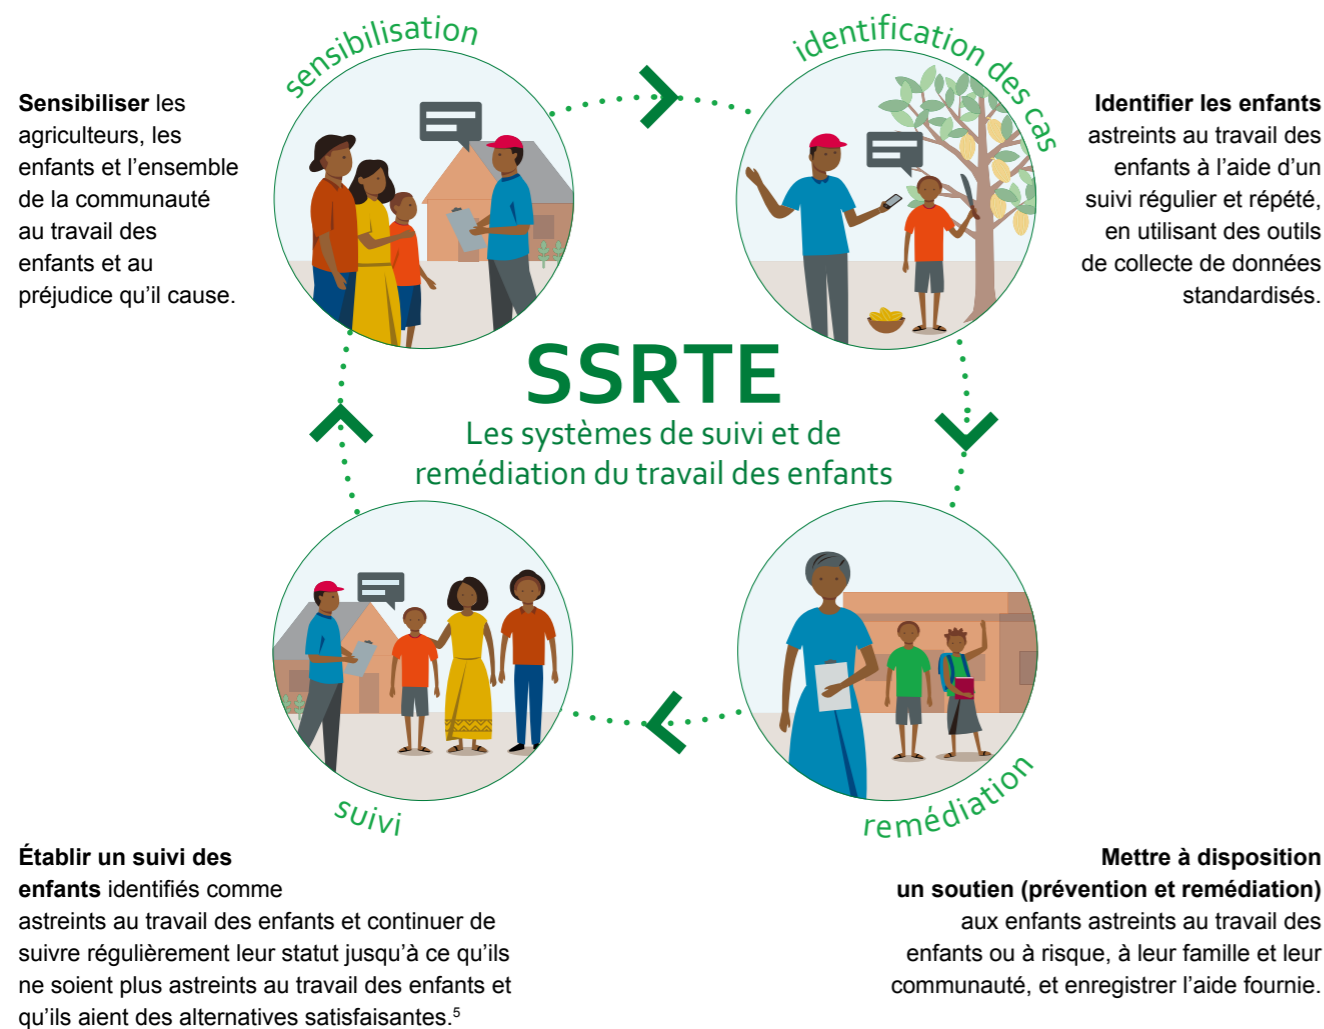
sensibilisation

**Sensibiliser** les agriculteurs, les enfants et l'ensemble de la communauté au travail des enfants et au préjudice qu'il cause.

identification des cas

**Identifier les enfants** astreints au travail des enfants à l'aide d'un suivi régulier et répété, en utilisant des outils de collecte de données standardisés.

SSRTE

Les systèmes de suivi et de remédiation du travail des enfants

suivi

remédiation

**Établir un suivi des enfants** identifiés comme astreints au travail des enfants et continuer de suivre régulièrement leur statut jusqu'à ce qu'ils ne soient plus astreints au travail des enfants et qu'ils aient des alternatives satisfaisantes.$^5$

**Mettre à disposition un soutien (prévention et remédiation)** aux enfants astreints au travail des enfants ou à risque, à leur famille et leur communauté, et enregistrer l'aide fournie.